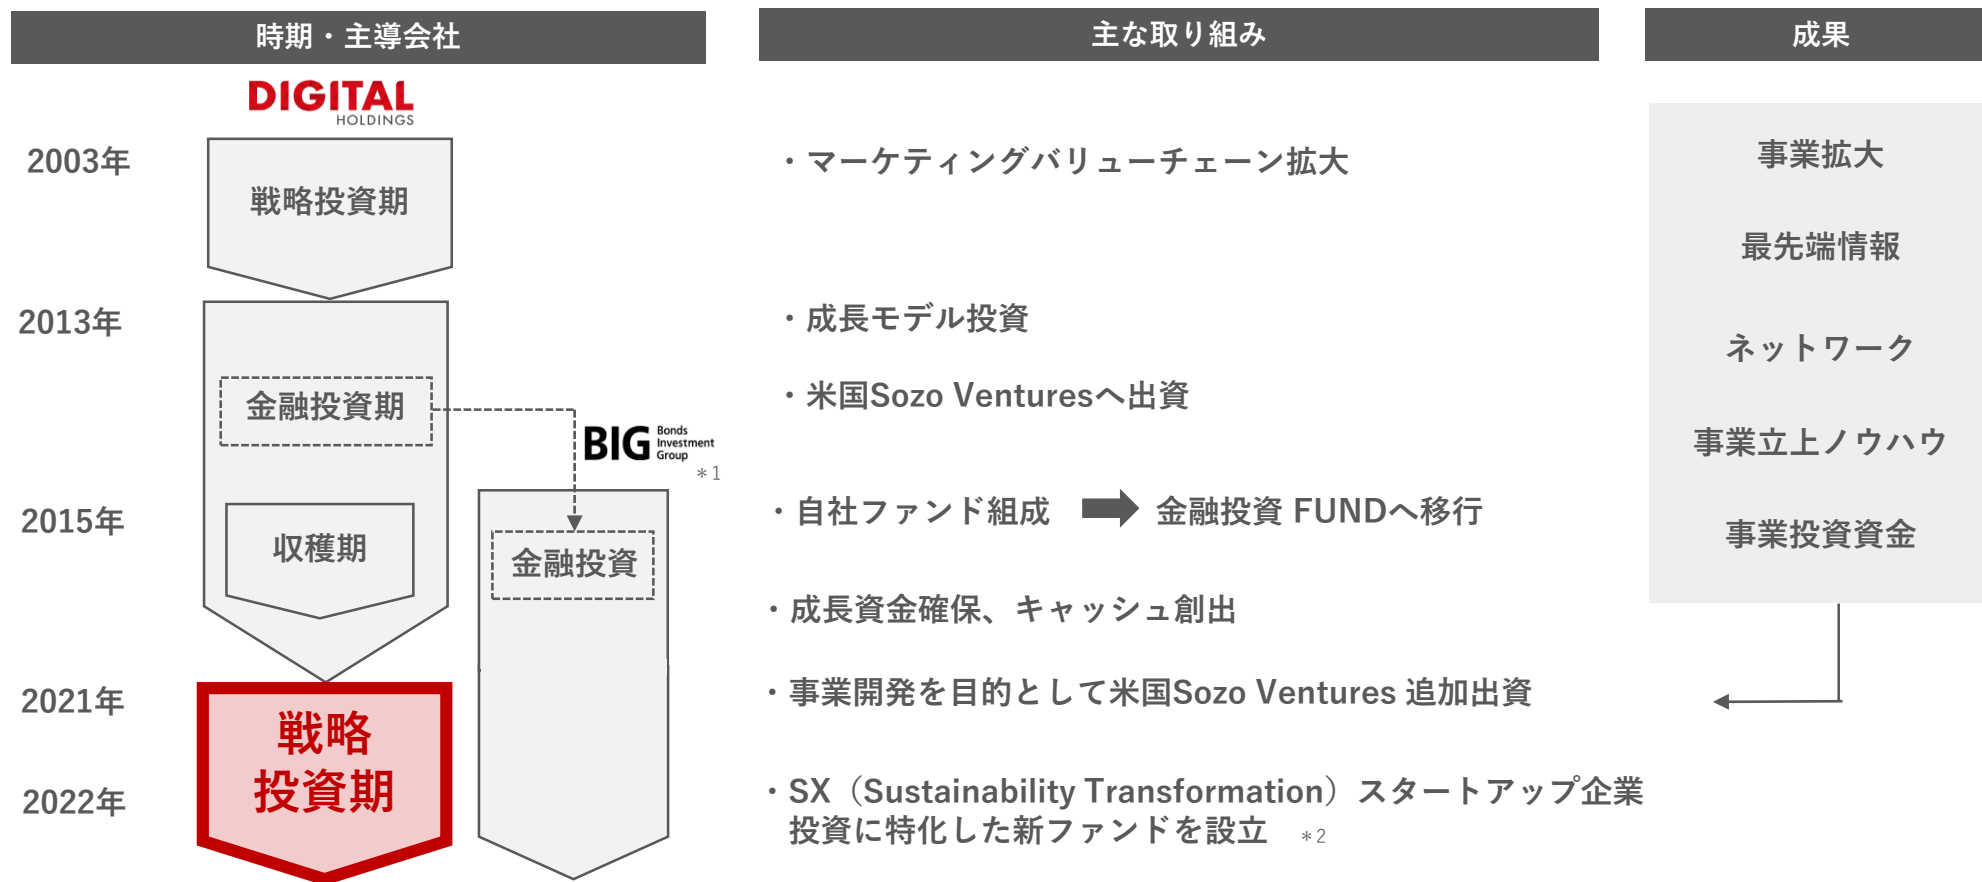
時期・主導会社

主な取り組み

成果

DIGITAL HOLDINGS

2003年

戦略投資期

・マーケティングバリューチェーン拡大

事業拡大

最先端情報

ネットワーク

事業立上ノウハウ

事業投資資金

2013年

・成長モデル投資

金融投資期

・米国Sozo Venturesへ出資

BIG Bonds Investment Group ＊1

2015年

収穫期

金融投資

・自社ファンド組成 金融投資 FUNDへ移行

・成長資金確保、キャッシュ創出

2021年

・事業開発を目的として米国Sozo Ventures 追加出資

戦略投資期

2022年

・SX（Sustainability Transformation）スタートアップ企業投資に特化した新ファンドを設立 ＊2